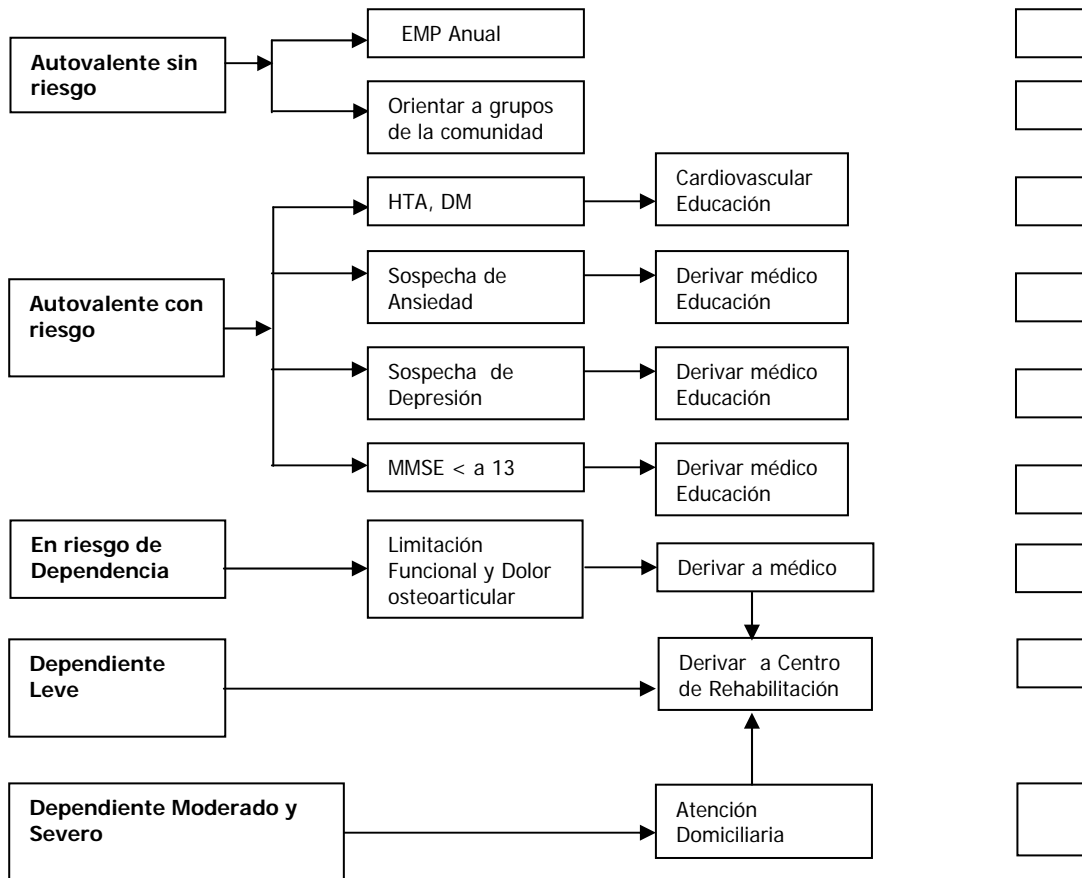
Autovalente sin riesgo

EMP Anual

Orientar a grupos de la comunidad

Autovalente con riesgo

HTA, DM

Cardiovascular Educación

Sospecha de Ansiedad

Derivar médico Educación

Sospecha de Depresión

Derivar médico Educación

MMSE < a 13

Derivar médico Educación

En riesgo de Dependencia

Limitación Funcional y Dolor osteoarticular

Derivar a médico

Dependiente Leve

Derivar a Centro de Rehabilitación

Dependiente Moderado y Severo

Atención Domiciliaria